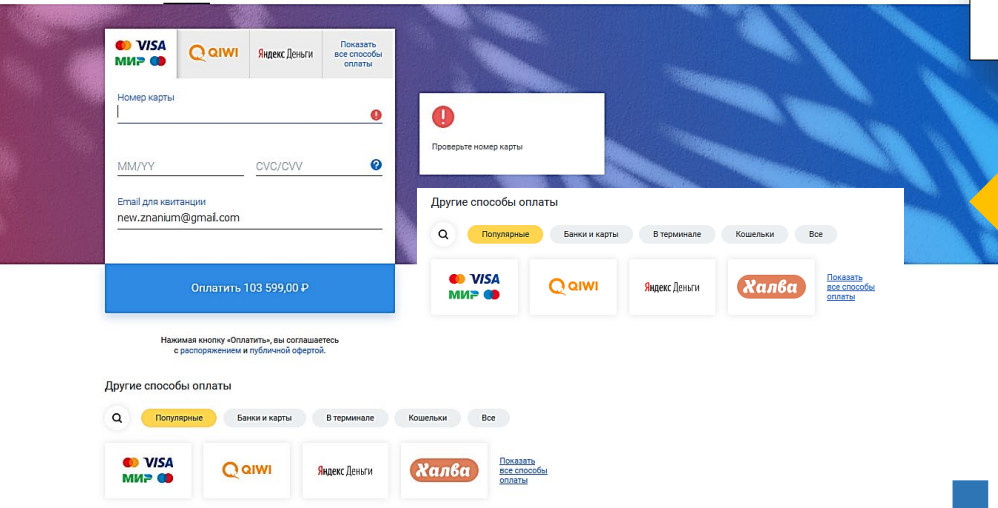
VISA
МИР

QIWI

Яндекс Деньги

Показать все способы оплаты

Номер карты

MM/YY

CVC/CVV

Email для квитанции
new.znanium@gmail.com

Оплатить 103 599,00 ₽

Нажимая кнопку «Оплатить», вы соглашаетесь с распоряжением и публичной офертой.

Проверьте номер карты

Другие способы оплаты

Популярные
Банки и карты
В терминале
Кошельки
Все

VISA
МИР

QIWI

Яндекс Деньги

Халва

Показать все способы оплаты

Другие способы оплаты

Популярные
Банки и карты
В терминале
Кошельки
Все

VISA
МИР

QIWI

Яндекс Деньги

Халва

Показать все способы оплаты